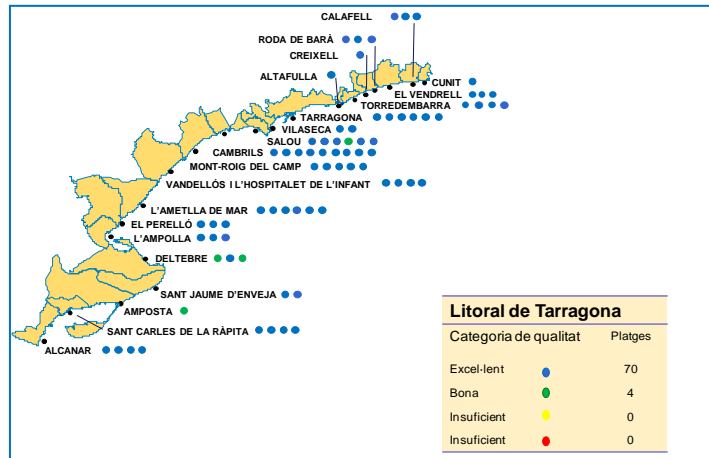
CALAFELL
RODA DE BARÀ
CREIXELL
ALTAFULLA
CUNIT
EL VENDRELL
TORREDEMBARRA
TARRAGONA
VILASECA
SALOU
CAMBRILS
MONT-ROIG DEL CAMP
VANDELLÒS I L'HOSPITALET DE L'INFANT
L'AMETLLA DE MAR
EL PERELLÓ
L'AMPOLLA
DELTEBRE
SANT JAUME D'ENVEJA
AMPOSTA
SANT CARLES DE LA RÀPITA
ALCANAR

Litoral de Tarragona

| Categoria de qualitat | | Platges |
|---|---|---|
| Excel·lent | | 70 |
| Bona | | 4 |
| Insuficient | | 0 |
| Insuficient | | 0 |